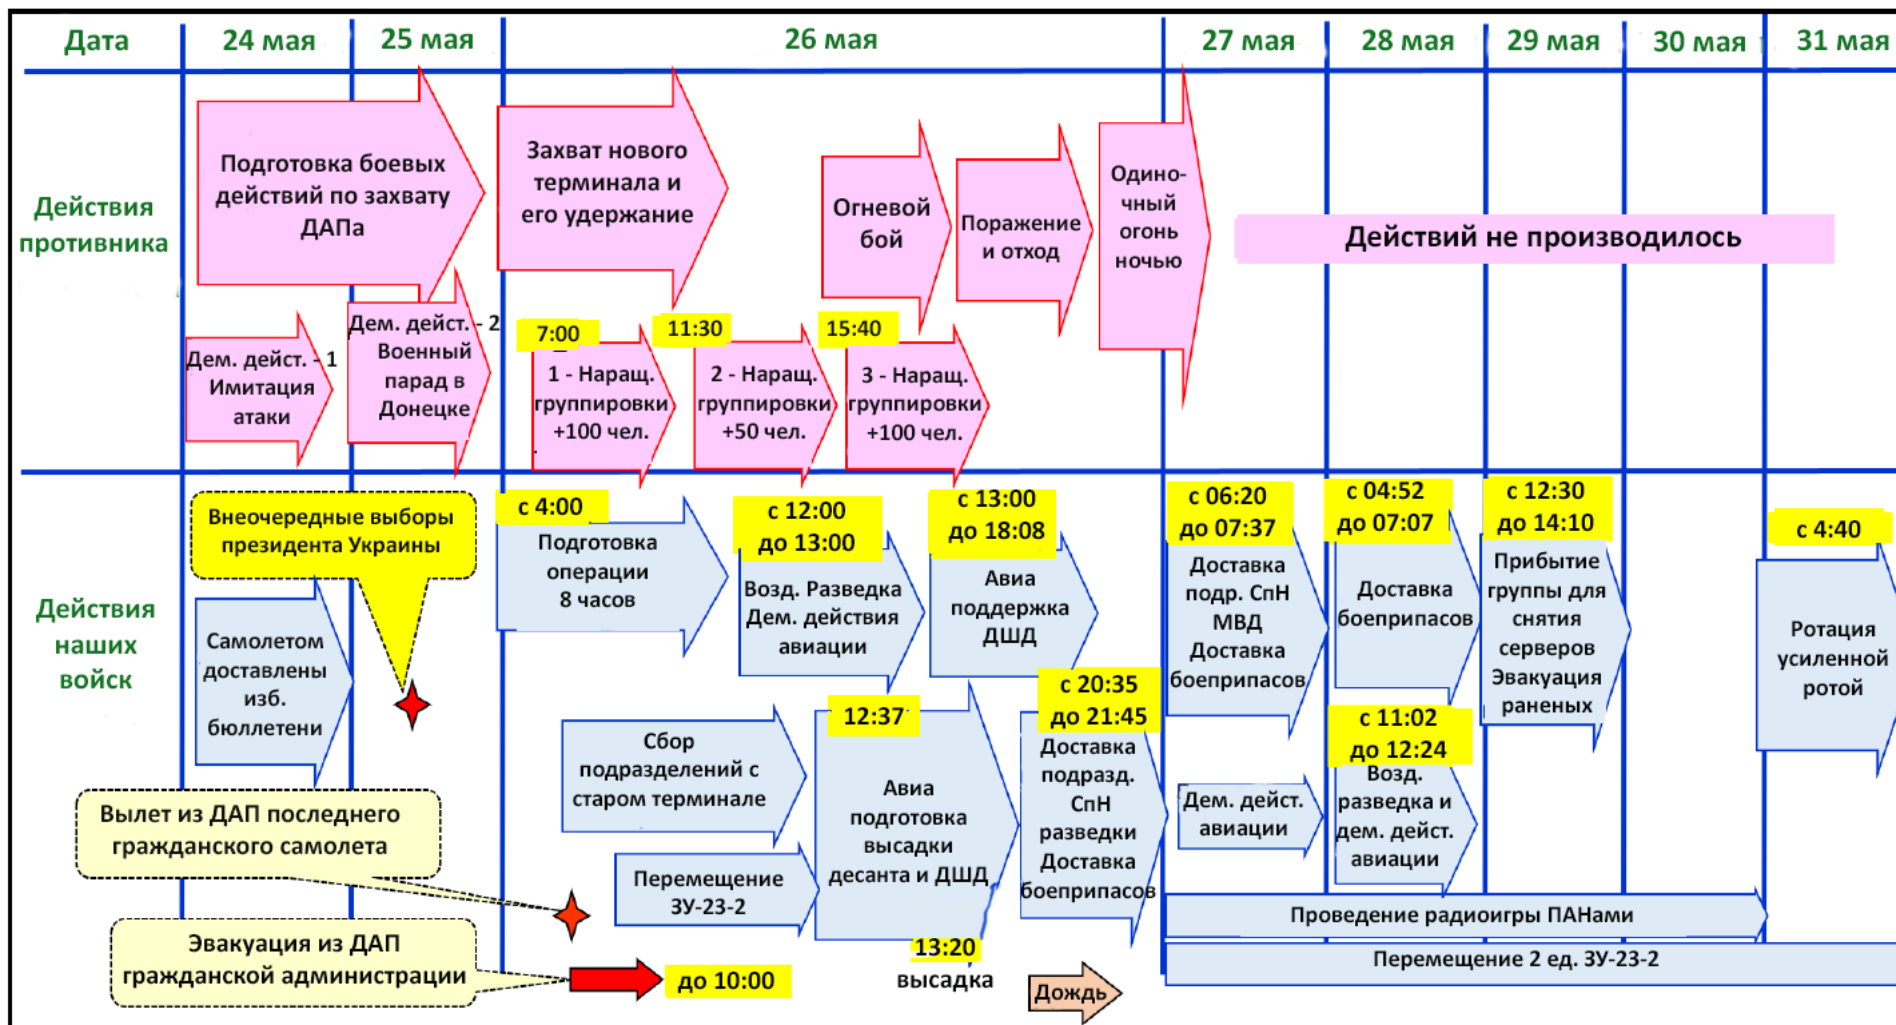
| Дата | 24 мая | 25 мая | 26 мая | 27 мая | 28 мая | 29 мая | 30 мая | 31 мая |
|---|---|---|---|---|---|---|---|---|

Действия противника

Подготовка боевых действий по захвату ДАПа

Захват нового терминала и его удержание

Огневой бой

Поражение и отход

Одиночный огонь ночью

Действий не производилось

Дем. дейст. - 1 Имитация атаки

Дем. дейст. - 2 Военный парад в Донецке

7:00 1 - Наращ. группировки +100 чел.

11:30 2 - Наращ. группировки +50 чел.

15:40 3 - Наращ. группировки +100 чел.

Действия наших войск

Внеочередные выборы президента Украины

Самолетом доставлены изб. бюллетени

Вылет из ДАП последнего гражданского самолета

Эвакуация из ДАП гражданской администрации

до 10:00

с 4:00 Подготовка операции 8 часов

с 12:00 до 13:00 Возд. Разведка Дем. действия авиации

с 13:00 до 18:08 Авиа поддержка ДШД

Сбор подразделений с старом терминале

Перемещение ЗУ-23-2

12:37 Авиа подготовка высадки десанта и ДШД

13:20 высадка

с 20:35 до 21:45 Доставка подразд. СпН разведки Доставка боеприпасов

Дождь

с 06:20 до 07:37 Доставка подр. СпН МВД Доставка боеприпасов

Дем. дейст. авиации

с 04:52 до 07:07 Доставка боеприпасов

с 11:02 до 12:24 Возд. разведка и дем. дейст. авиации

с 12:30 до 14:10 Прибытие группы для снятия серверов Эвакуация раненых

с 4:40 Ротация усиленной ротой

Проведение радиоигры ПАНами

Перемещение 2 ед. ЗУ-23-2